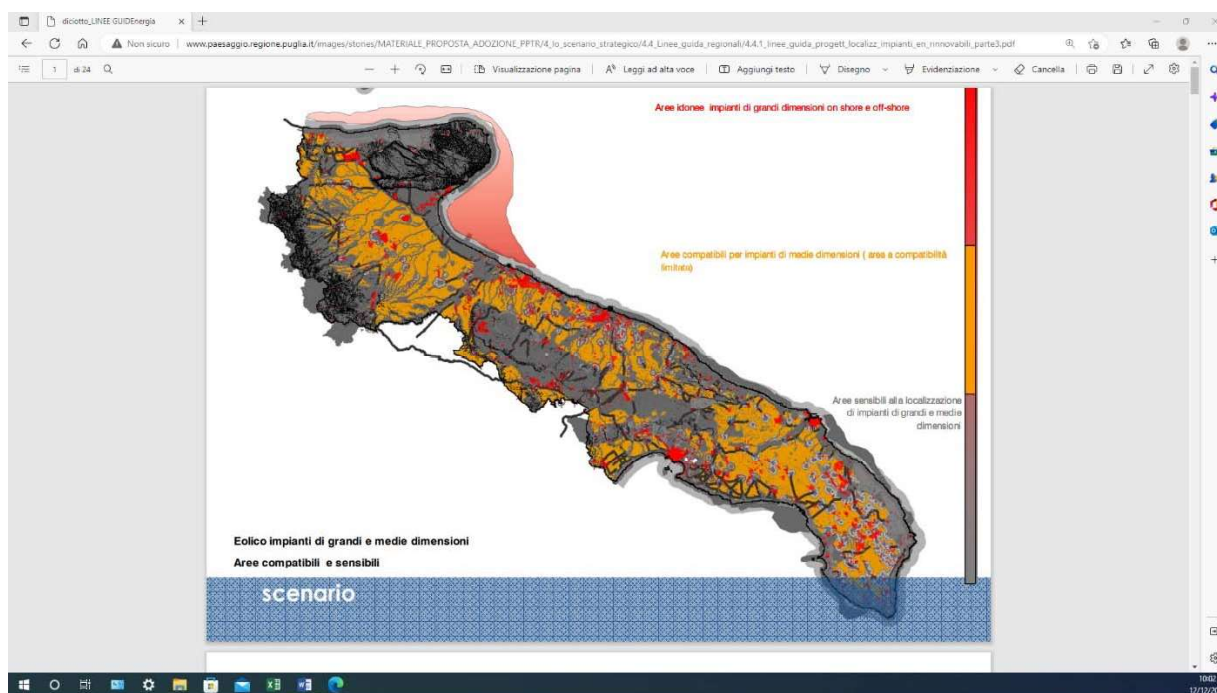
diciotto_LINEE GUIDEnergia
Non sicuro | www.paesaggio.regione.puglia.it/images/stories/MATERIALE_PROPOSTA_ADOZIONE_PPTR/4_lo_scenario_strategico/4.4_Linee_guida_regionali/4.4.1_linee_guida_progett_localizz_impianti_en_rinnovabili_parte3.pdf
1 di 24
Visualizzazione pagina | Leggi ad alta voce | Aggiungi testo | Disegno | Evidenziazione | Cancella

Aree idonee impianti di grandi dimensioni on shore e off-shore

Aree compatibili per impianti di medie dimensioni ( aree a compatibilità limitata)

Aree sensibili alla localizzazione di impianti di grandi e medie dimensioni

Eolico impianti di grandi e medie dimensioni
Aree compatibili e sensibili

scenario

10:02
12/12/20